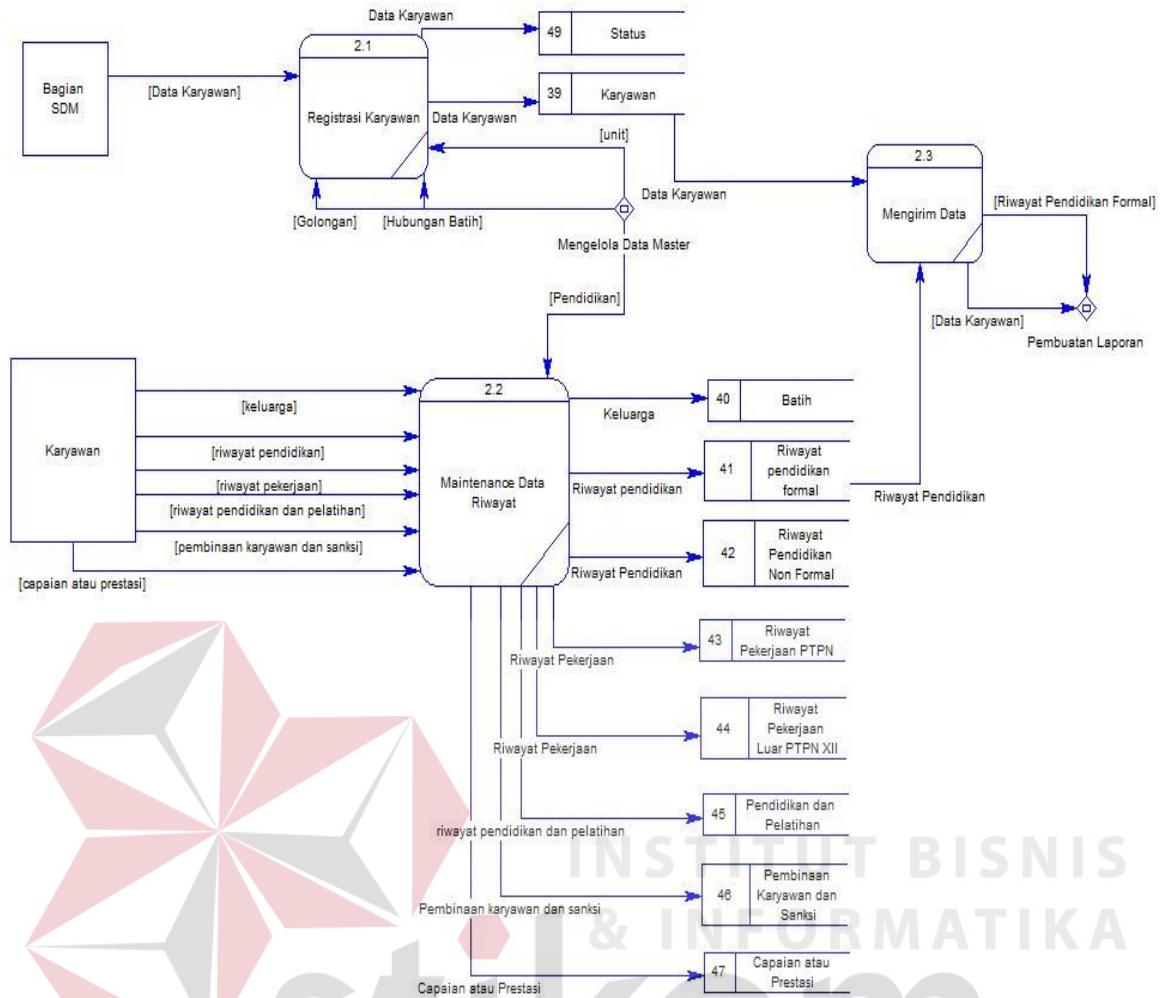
Bagian SDM

[Data Karyawan]

2.1

Registrasi Karyawan

Data Karyawan

49 | Status

Data Karyawan

39 | Karyawan

[unit]

[Golongan]

[Hubungan Batih]

Mengelola Data Master

Data Karyawan

2.3

Mengirim Data

[Riwayat Pendidikan Formal]

[Data Karyawan]

Pembuatan Laporan

[Pendidikan]

Karyawan

[keluarga]

[riwayat pendidikan]

[riwayat pekerjaan]

[riwayat pendidikan dan pelatihan]

[pembinaan karyawan dan sanksi]

[capaian atau prestasi]

2.2

Maintenance Data Riwayat

Keluarga

40 | Batih

Riwayat pendidikan

41 | Riwayat pendidikan formal

Riwayat Pendidikan

Riwayat Pendidikan

42 | Riwayat Pendidikan Non Formal

Riwayat Pekerjaan

43 | Riwayat Pekerjaan PTPN

Riwayat Pekerjaan

44 | Riwayat Pekerjaan Luar PTPN XII

riwayat pendidikan dan pelatihan

45 | Pendidikan dan Pelatihan

Pembinaan karyawan dan sanksi

46 | Pembinaan Karyawan dan Sanksi

Capaian atau Prestasi

47 | Capaian atau Prestasi

INSTITUT BISNIS & INFORMATIKA